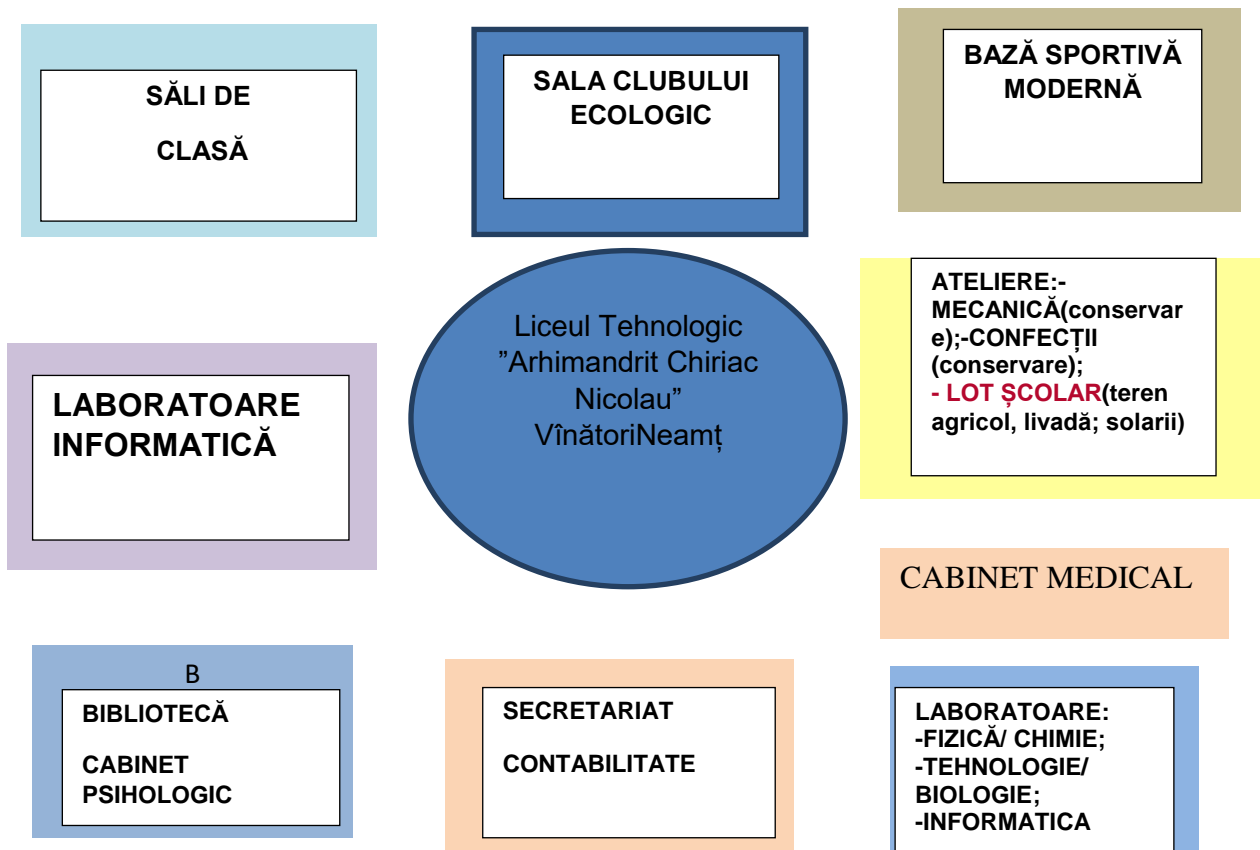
SĂLI DE

CLASĂ

SALA CLUBULUI ECOLOGIC

BAZĂ SPORTIVĂ MODERNĂ

Liceul Tehnologic ”Arhimandrit Chiriac Nicolau” VînătoriNeamț

ATELIERE:-MECANICĂ(conservare);-CONFECȚII (conservare);
- LOT ȘCOLAR(teren agricol, livadă; solarii)

LABORATOARE INFORMATICĂ

CABINET MEDICAL

B

BIBLIOTECĂ

CABINET PSIHOLOGIC

SECRETARIAT

CONTABILITATE

LABORATOARE:
-FIZICĂ/ CHIMIE;
-TEHNOLOGIE/ BIOLOGIE;
-INFORMATICA